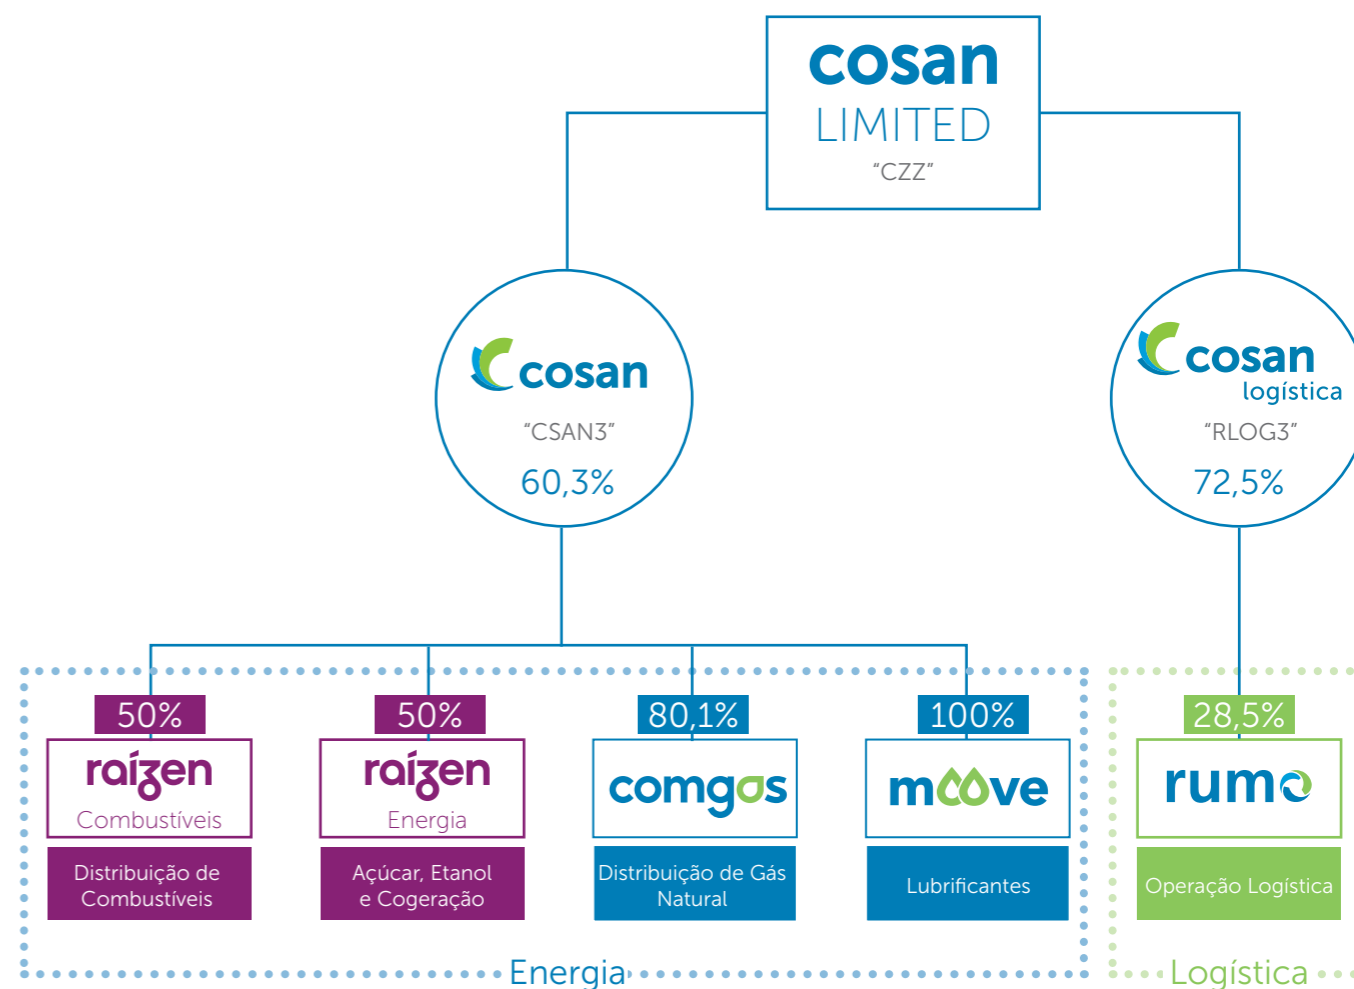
cosan
LIMITED
"CZZ"

cosan
"CSAN3"
60,3%

cosan
logística
"RLOG3"
72,5%

50%
raízen
Combustíveis
Distribuição de Combustíveis

50%
raízen
Energia
Açúcar, Etanol e Cogeração

80,1%
comgas
Distribuição de Gás Natural

100%
moove
Lubrificantes

28,5%
rumo
Operação Logística

Energia

Logística